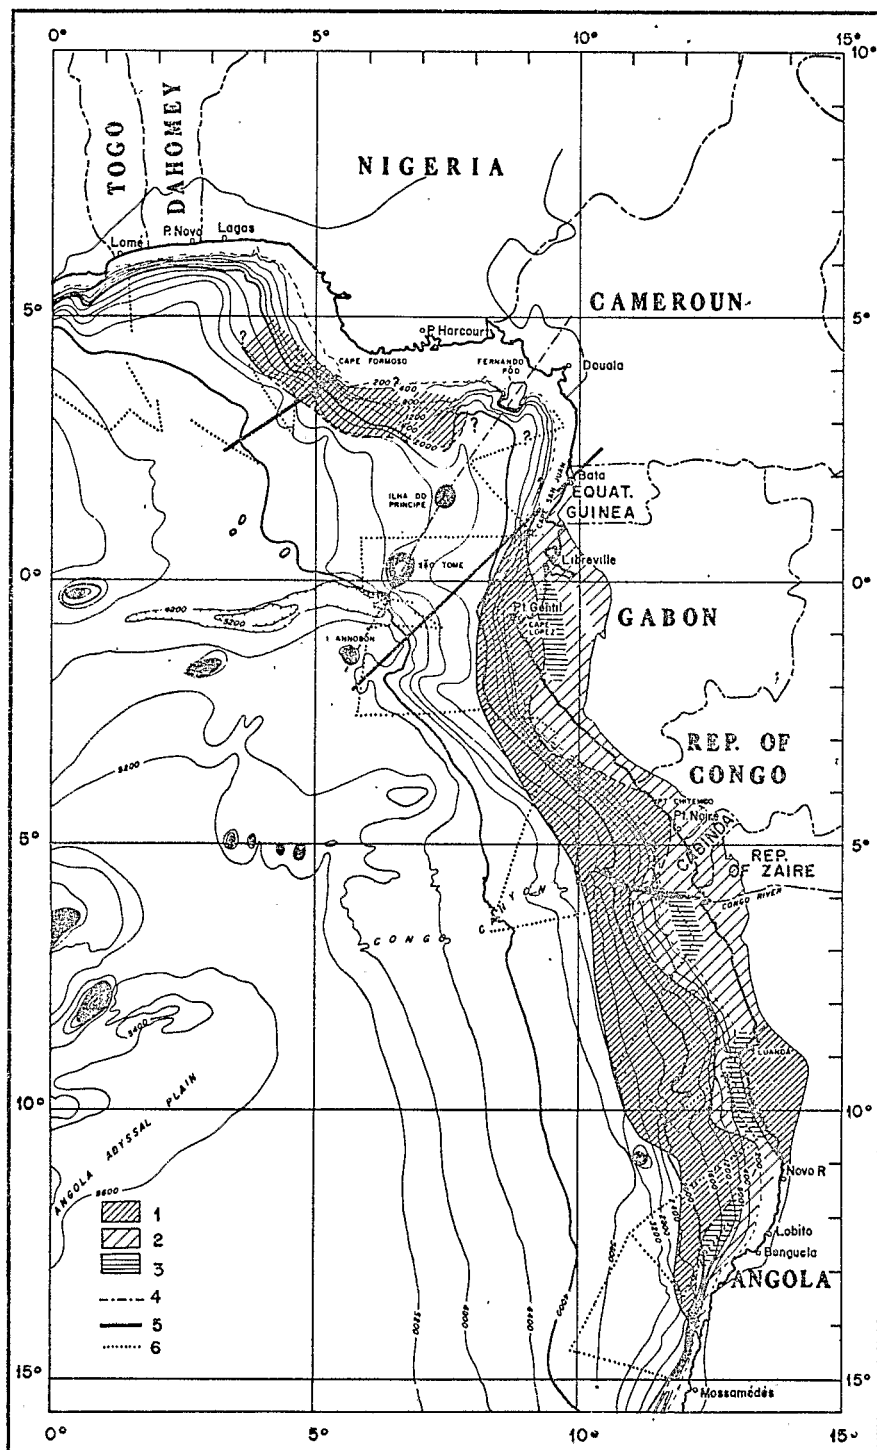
0° 5° 10° 15°

10°

TOGO

DAHOMEY

NIGERIA

Lome

P. Novo

Lagos

CAMEROUN

5° 5°

P. Harcourt

CAPE FORMOSO

FERNANDO PÓO

Douala

200

400

800

1200

2000

Bata

EQUAT. GUINEA

ILHA DO PRINCIPE

SÃO TOME

Libreville

0° 0°

GABON

Pt. Gentil

CAPE LOPEZ

5200

ANNOBÓN

REP. OF CONGO

5200

Pt. Noire

5° 5°

CABINDA

REP. OF ZAIRE

CONGO RIVER

CONGO

CANYON

5400

LUANDA

ANGOLA ABYSSAL PLAIN

10° 10°

5600

Novo R

1

2

3

4

5

6

Lobito

Benguela

ANGOLA

5200

5000

4600

4000

15° 15°

Mossamedes

0° 5° 10° 15°